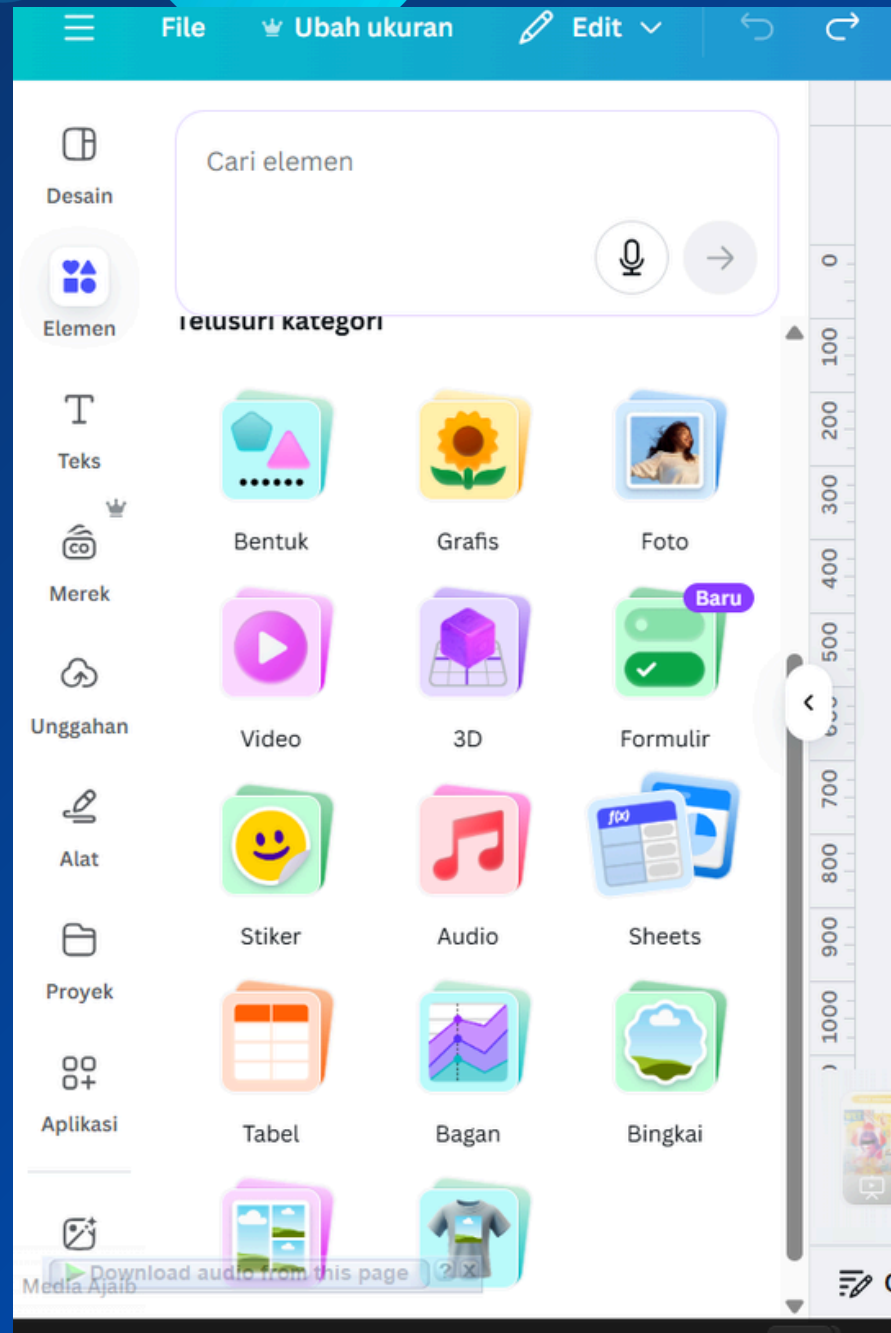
File Ubah ukuran Edit

Desain

Elemen

Teks

Merek

Unggahan

Alat

Proyek

Aplikasi

Media Ajaib

Cari elemen

Telusuri kategori

Bentuk Grafis Foto

Video 3D Baru Formulir

Stiker Audio Sheets

Tabel Bagan Bingkai

Download audio from this page ? x

0 100 200 300 400 500 600 700 800 900 1000